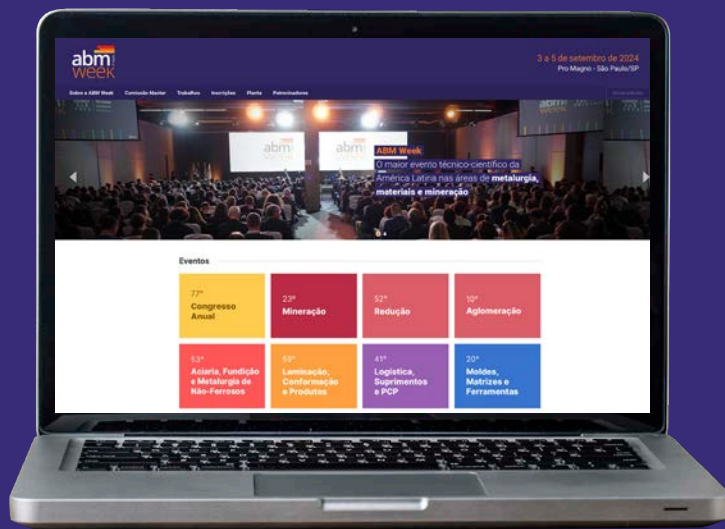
abm week

3 a 5 de setembro de 2024
Pro Magno - São Paulo/SP

Sobre a ABM Week Comissão Master Trabalhos Inscrições Planta Patrocinadores

ABM Week
O maior evento técnico-científico da América Latina nas áreas de metalurgia, materiais e mineração

Eventos

77º Congresso Anual

23º Mineração

52º Redução

10º Aglomeração

53º Aciaria, Fundição e Metalurgia de Não-Ferrosos

59º Laminação, Conformação e Produtos

41º Logística, Suprimentos e PCP

20º Moldes, Matrizes e Ferramentas